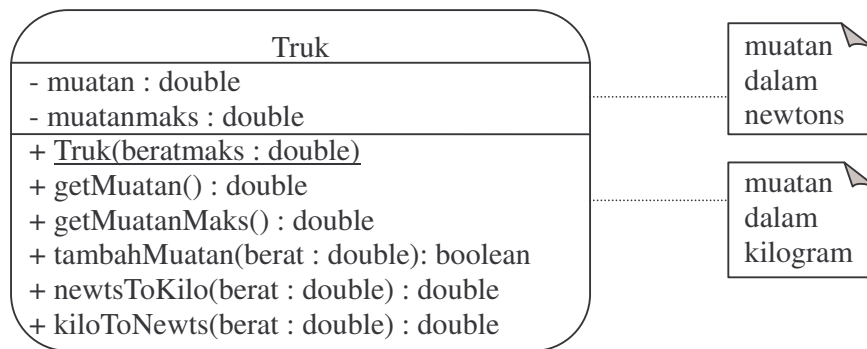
Truk

- muatan : double
- muatanmaks : double

+ Truk(beratmaks : double)
+ getMuatan() : double
+ getMuatanMaks() : double
+ tambahMuatan(berat : double): boolean
+ newtsToKilo(berat : double) : double
+ kiloToNewts(berat : double) : double

muatan dalam newtons

muatan dalam kilogram